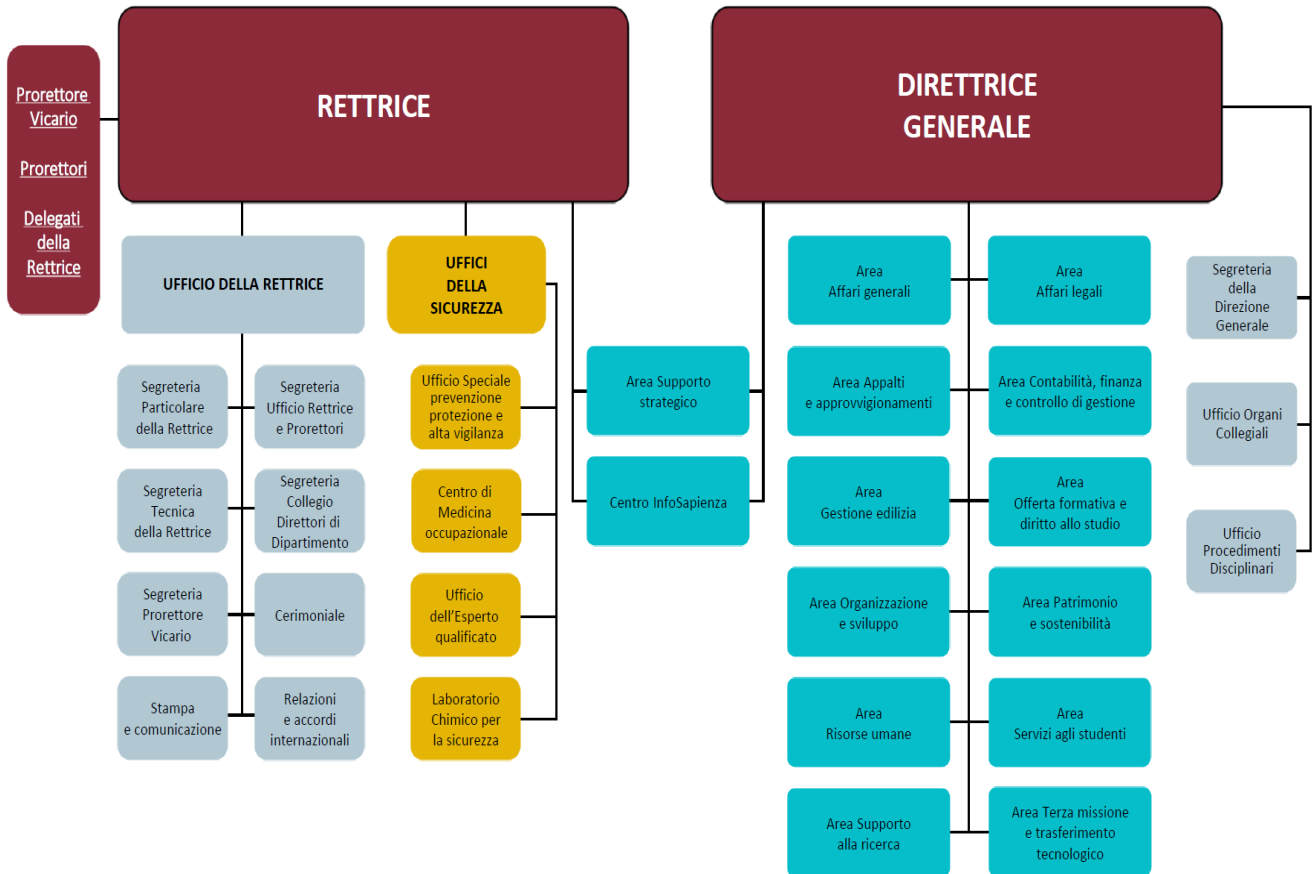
Prorettore Vicario

Prorettori

Delegati della Rettrice

RETTRICE

DIRETTRICE GENERALE

UFFICIO DELLA RETTRICE

UFFICI DELLA SICUREZZA

Segreteria Particolare della Rettrice

Segreteria Ufficio Rettrice e Prorettori

Segreteria Tecnica della Rettrice

Segreteria Collegio Direttori di Dipartimento

Segreteria Prorettore Vicario

Cerimoniale

Stampa e comunicazione

Relazioni e accordi internazionali

Ufficio Speciale prevenzione protezione e alta vigilanza

Centro di Medicina occupazionale

Ufficio dell'Esperto qualificato

Laboratorio Chimico per la sicurezza

Area Supporto strategico

Centro InfoSapienza

Area Affari generali

Area Affari legali

Area Appalti e approvvigionamenti

Area Contabilità, finanza e controllo di gestione

Area Gestione edilizia

Area Offerta formativa e diritto allo studio

Area Organizzazione e sviluppo

Area Patrimonio e sostenibilità

Area Risorse umane

Area Servizi agli studenti

Area Supporto alla ricerca

Area Terza missione e trasferimento tecnologico

Segreteria della Direzione Generale

Ufficio Organi Collegiali

Ufficio Procedimenti Disciplinari